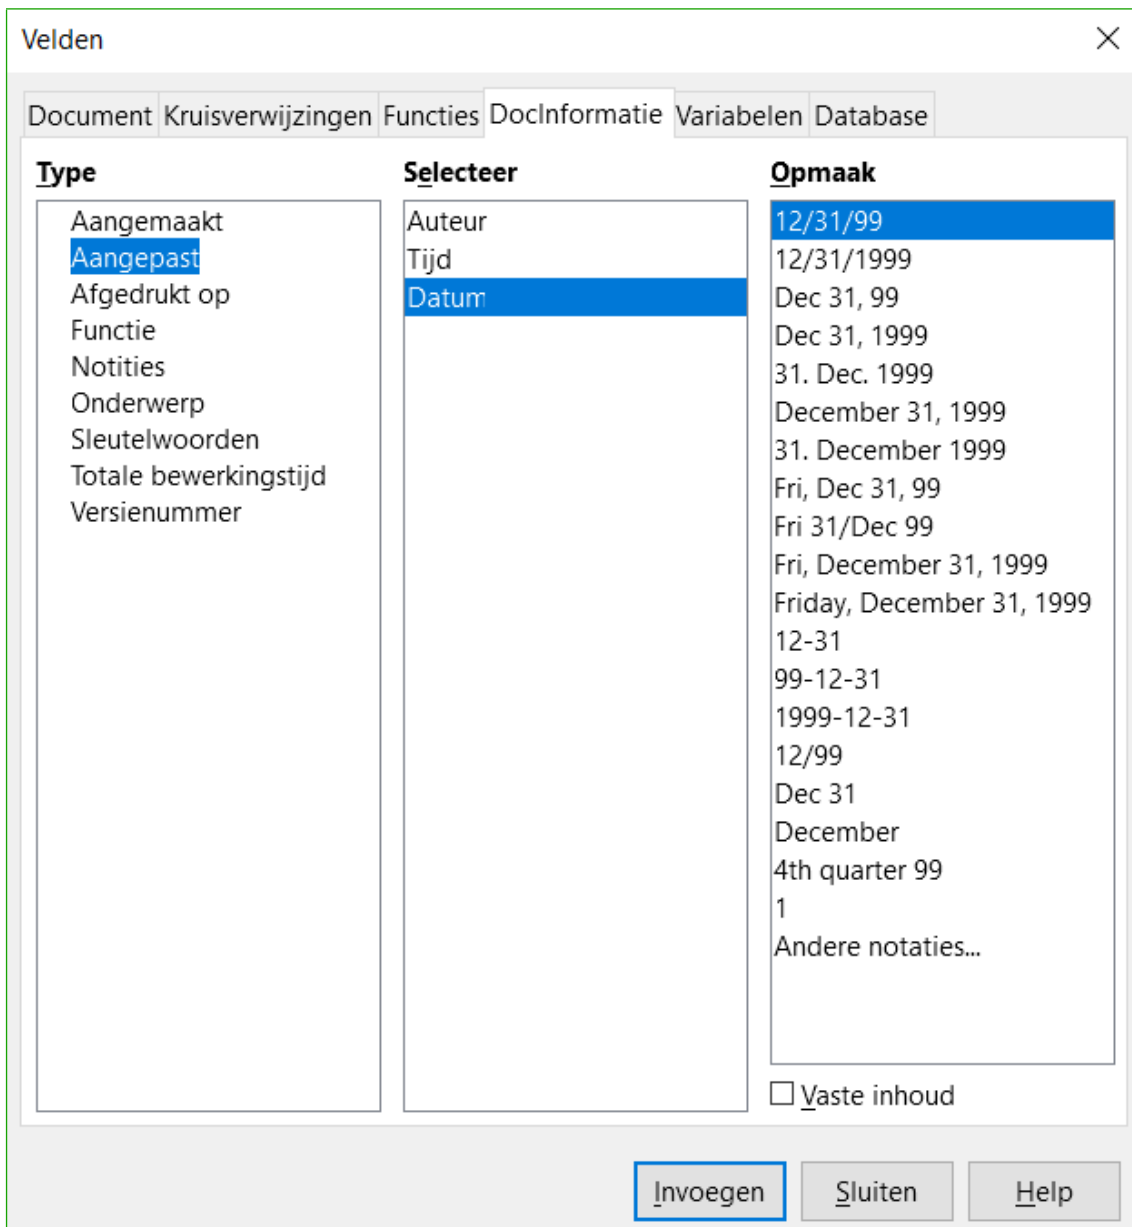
Velden

Document Kruisverwijzingen Functies DocInformatie Variabelen Database

Type
Aangemaakt
Aangepast
Afgedrukt op
Functie
Notities
Onderwerp
Sleutelwoorden
Totale bewerkingstijd
Versienummer

Selecteer
Auteur
Tijd
Datum

Opmaak
12/31/99
12/31/1999
Dec 31, 99
Dec 31, 1999
31. Dec. 1999
December 31, 1999
31. December 1999
Fri, Dec 31, 99
Fri 31/Dec 99
Fri, December 31, 1999
Friday, December 31, 1999
12-31
99-12-31
1999-12-31
12/99
Dec 31
December
4th quarter 99
1
Andere notaties...

Vaste inhoud

Invoegen Sluiten Help